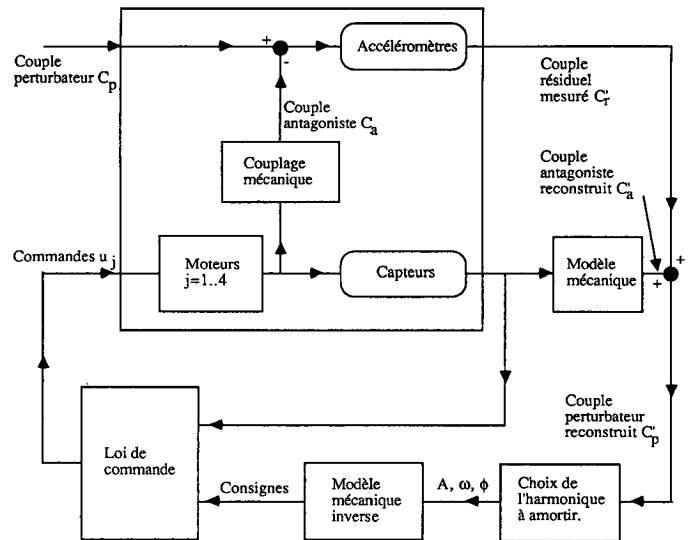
Couple perturbateur $C_p$

+

-

Accéléromètres

Couple résiduel mesuré $C'_r$

Couple antagoniste $C_a$

Couplage mécanique

Couple antagoniste reconstruit $C'_a$

Commandes $u_j$

Moteurs j=1..4

Capteurs

Modèle mécanique

+

+

Couple perturbateur reconstruit $C'_p$

Loi de commande

Consignes

Modèle mécanique inverse

A, ω, ϕ

Choix de l'harmonique à amortir.